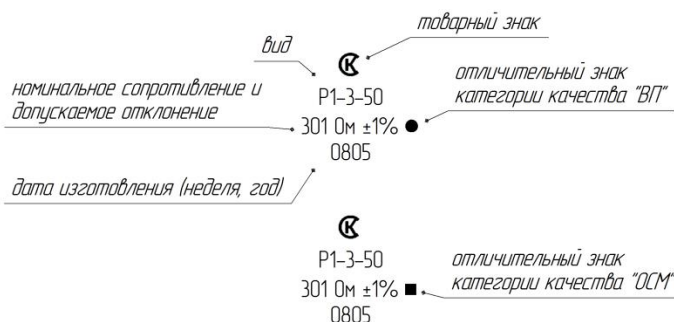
товарный знак

вид

номинальное сопротивление и допускаемое отклонение

отличительный знак категории качества "ВП"

Р1–3–50
301 Ом ±1%
0805

дата изготовления (неделя, год)

Р1–3–50
301 Ом ±1%
0805

отличительный знак категории качества "ОСМ"